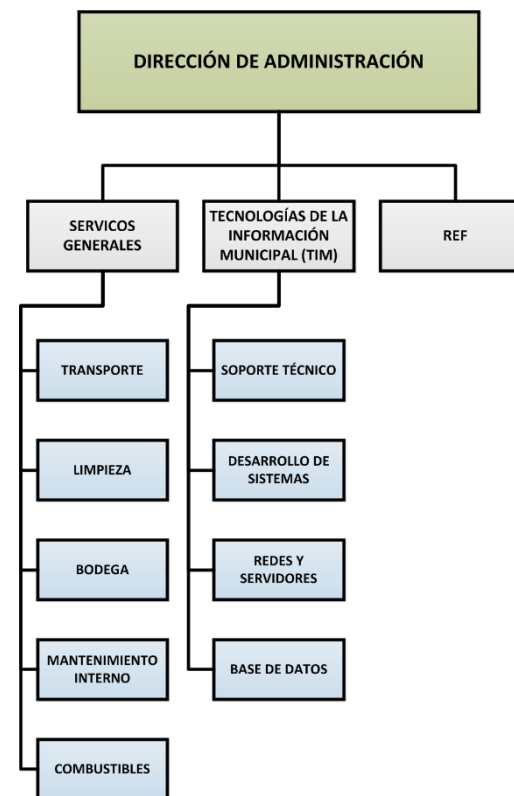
DIRECCIÓN DE ADMINISTRACIÓN

SERVICOS GENERALES

TECNOLOGÍAS DE LA INFORMACIÓN MUNICIPAL (TIM)

REF

TRANSPORTE

LIMPIEZA

BODEGA

MANTENIMIENTO INTERNO

COMBUSTIBLES

SOPORTE TÉCNICO

DESARROLLO DE SISTEMAS

REDES Y SERVIDORES

BASE DE DATOS